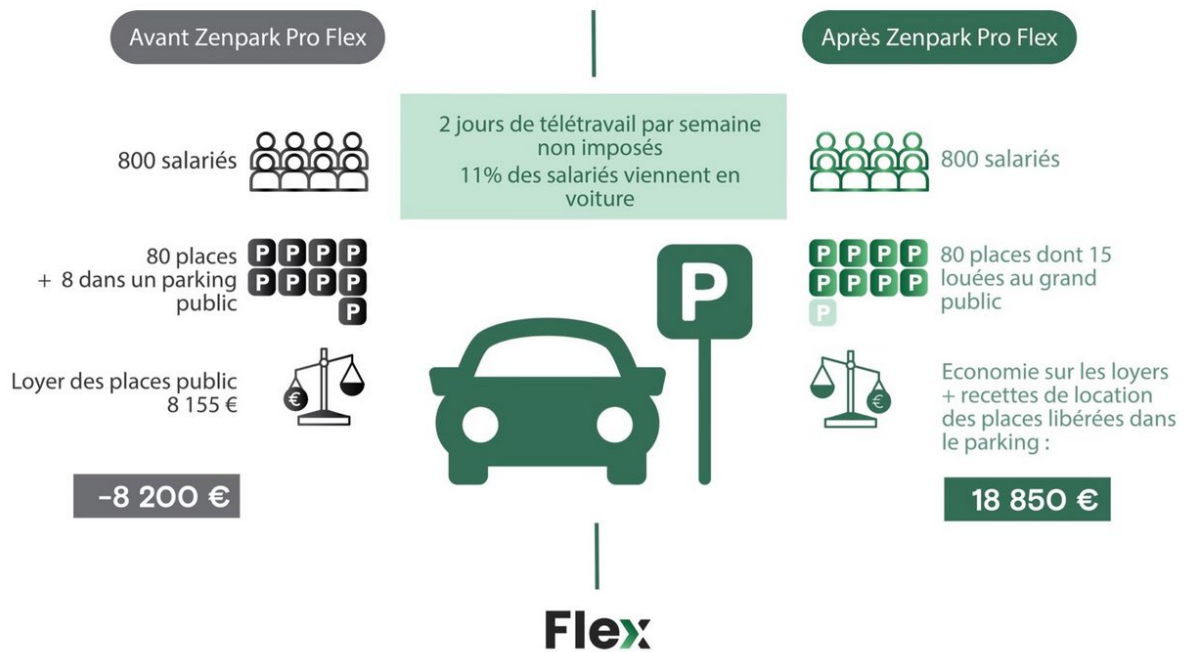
Avant Zenpark Pro Flex

Après Zenpark Pro Flex

2 jours de télétravail par semaine non imposés

11% des salariés viennent en voiture

800 salariés

800 salariés

80 places
+ 8 dans un parking public

P P P P
P P P P
P

P P P P
P P P P
P

80 places dont 15 louées au grand public

Loyer des places public 8 155 €

€

€

Economie sur les loyers + recettes de location des places libérées dans le parking :

-8 200 €

18 850 €

P

Flex